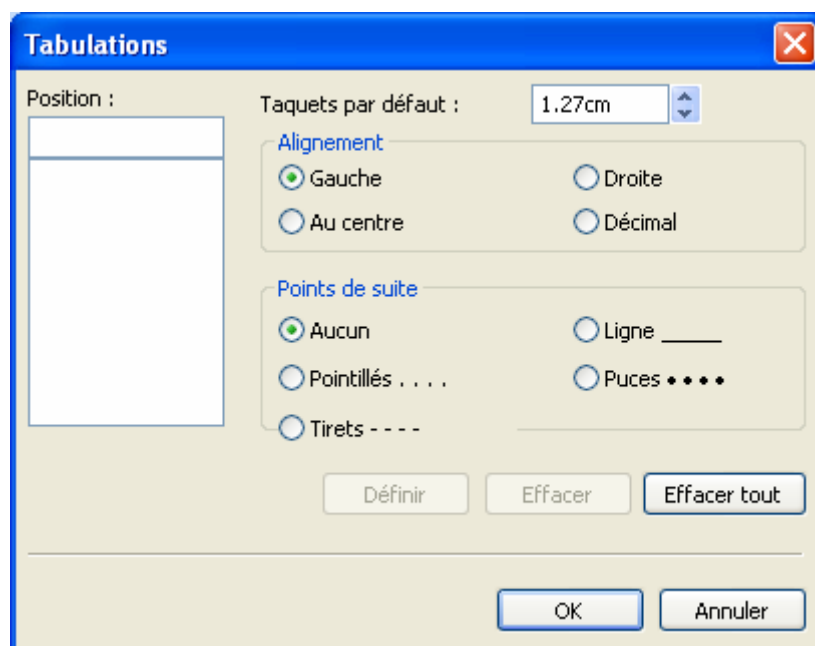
Tabulations

Position :

Taquets par défaut : 1.27cm

Alignement

Gauche

Droite

Au centre

Décimal

Points de suite

Aucun

Ligne _____

Pointillés . . . .

Puces • • • •

Tirets - - - -

Définir

Effacer

Effacer tout

OK

Annuler